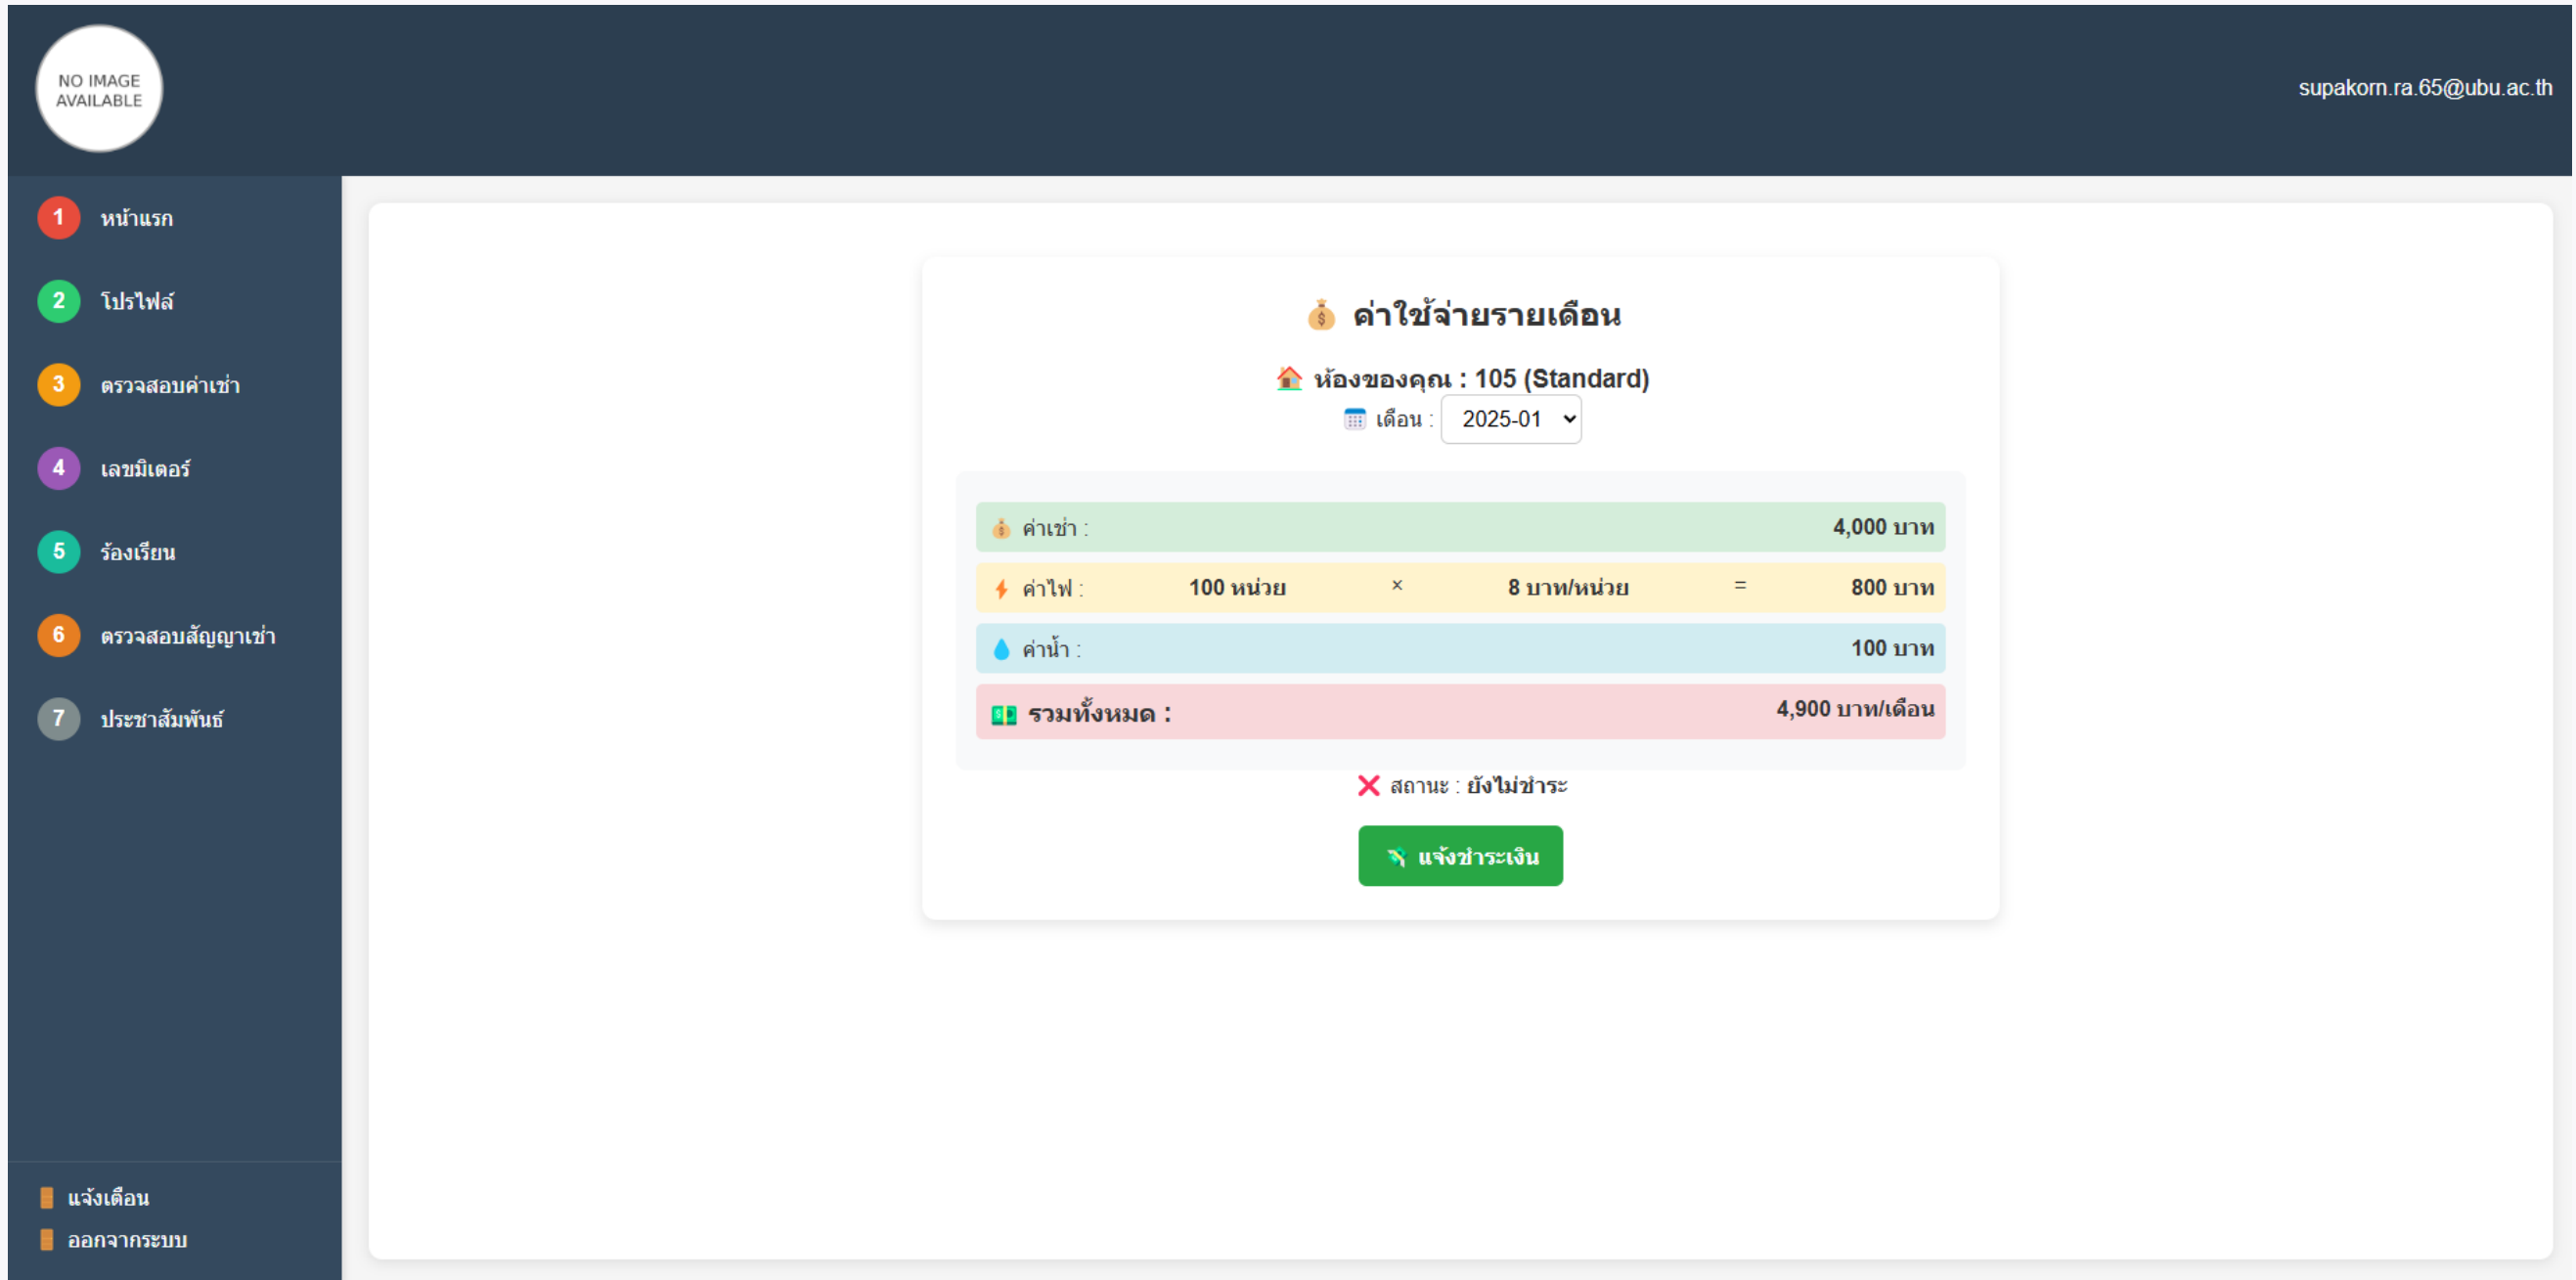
NO IMAGE AVAILABLE

supakorn.ra.65@ubu.ac.th

1 หน้าแรก
2 โปรไฟล์
3 ตรวจสอบค่าเช่า
4 เลขมิเตอร์
5 ร้องเรียน
6 ตรวจสอบสัญญาเช่า
7 ประชาสัมพันธ์

แจ้งเตือน
ออกจากระบบ

ค่าใช้จ่ายรายเดือน

ห้องของคุณ : 105 (Standard)

เดือน : 2025-01

| ค่าเช่า : | | | | 4,000 บาท |
|---|---|---|---|---|
| ค่าไฟ : | 100 หน่วย | × | 8 บาท/หน่วย | = 800 บาท |
| ค่าน้ำ : | | | | 100 บาท |
| รวมทั้งหมด : | | | | 4,900 บาท/เดือน |

สถานะ : ยังไม่ชำระ

แจ้งชำระเงิน